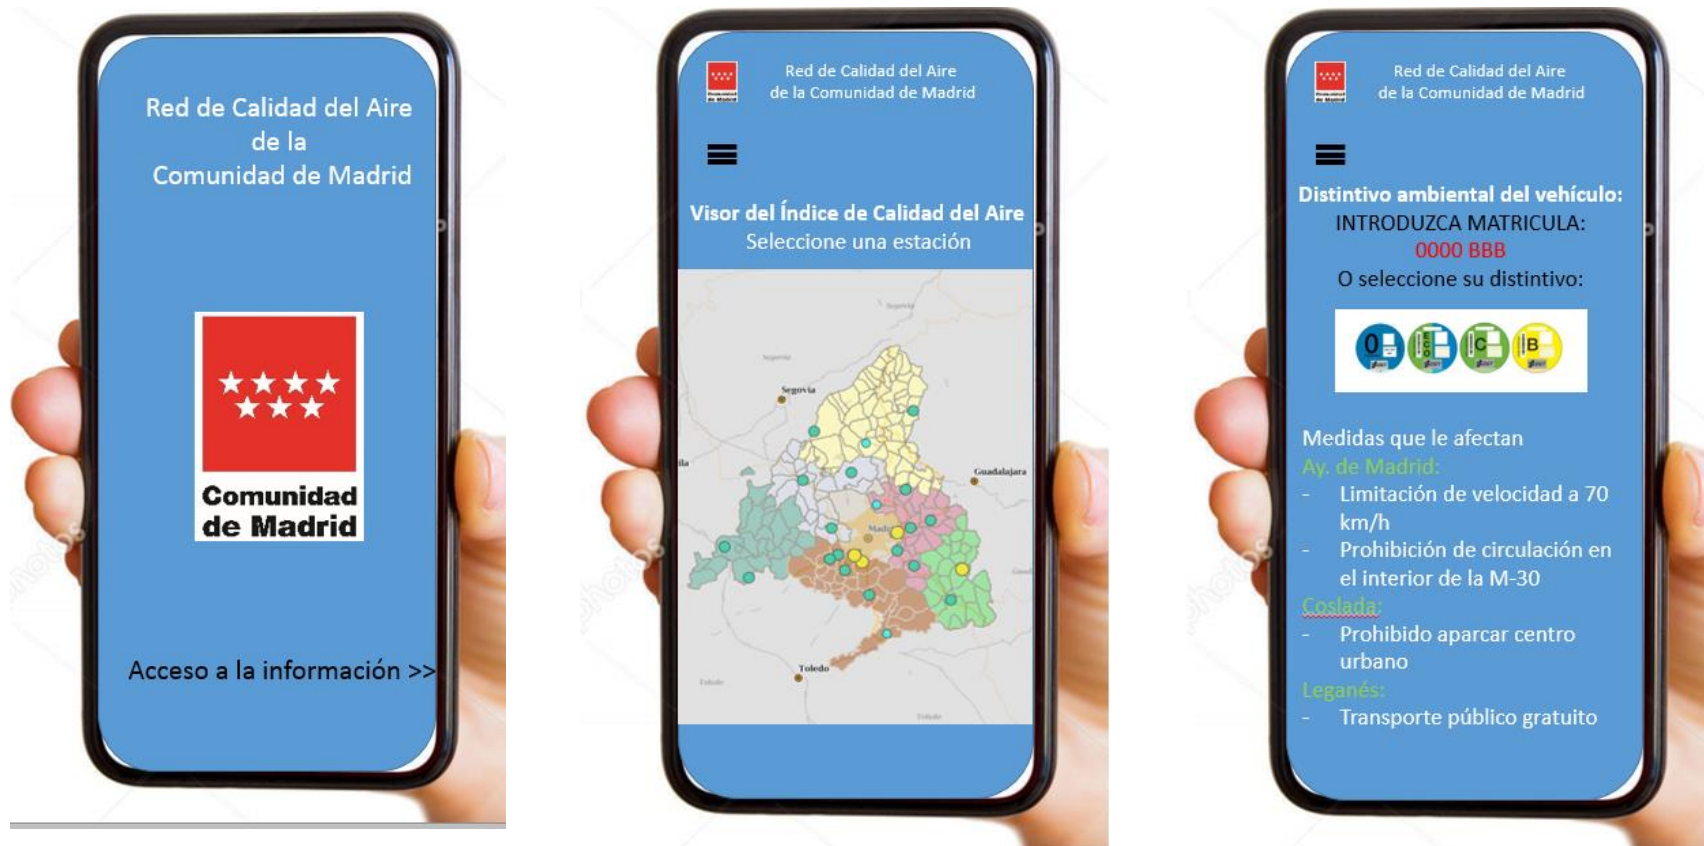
Red de Calidad del Aire de la Comunidad de Madrid

Comunidad de Madrid

Acceso a la información >>

Red de Calidad del Aire de la Comunidad de Madrid

Visor del Índice de Calidad del Aire
Seleccione una estación

Segovia
Guadalajara
Madrid
Toledo

Red de Calidad del Aire de la Comunidad de Madrid

Distintivo ambiental del vehículo:
INTRODUZCA MATRICULA:
0000 BBB
O seleccione su distintivo:

0 ECO C B

Medidas que le afectan
Ay. de Madrid:
- Limitación de velocidad a 70 km/h
- Prohibición de circulación en el interior de la M-30
Coslada:
- Prohibido aparcar centro urbano
Leganés:
- Transporte público gratuito